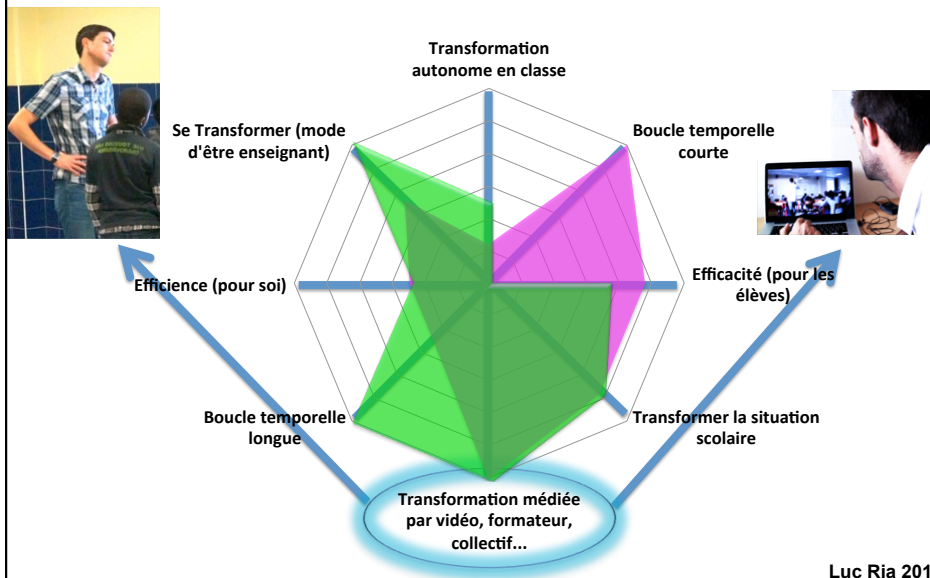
Transformation autonome en classe

Boucle temporelle courte

Efficacité (pour les élèves)

Transformer la situation scolaire

Transformation médiée par vidéo, formateur, collectif...

Boucle temporelle longue

Efficience (pour soi)

Se Transformer (mode d'être enseignant)

Luc Ria 201